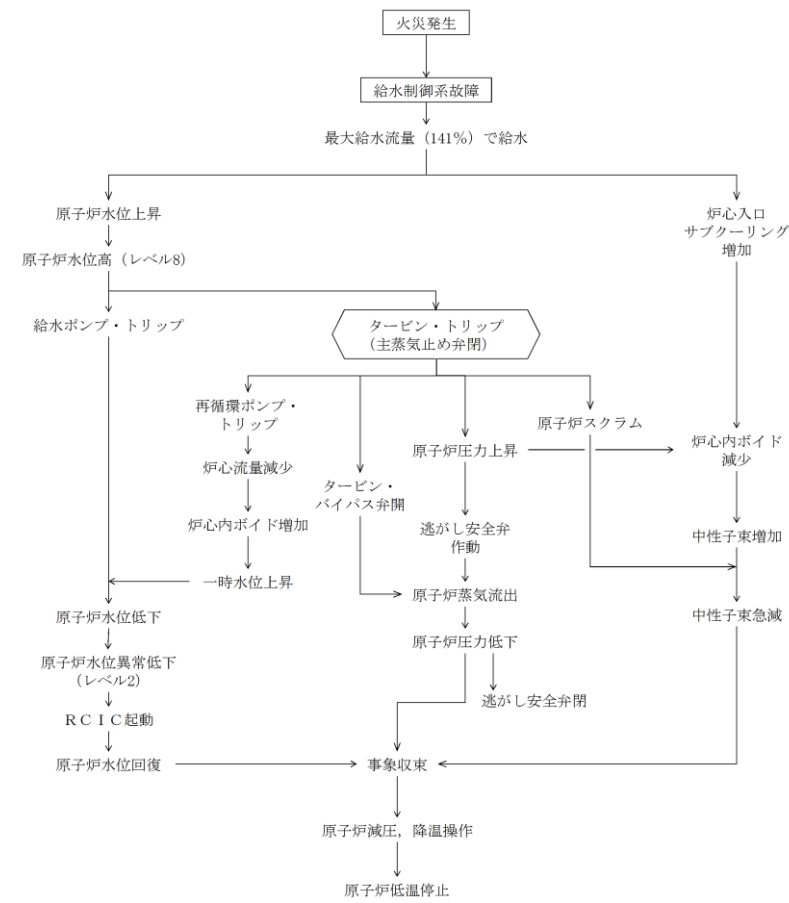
火災発生

給水制御系故障

最大給水流量（141%）で給水

原子炉水位上昇

原子炉水位高（レベル8）

給水ポンプ・トリップ

炉心入口
サブクーリング
増加

タービン・トリップ
（主蒸気止め弁閉）

再循環ポンプ・
トリップ

炉心流量減少

炉心内ボイド増加

一時水位上昇

タービン・
バイパス弁開

原子炉圧力上昇

逃がし安全弁
作動

原子炉蒸気流出

原子炉圧力低下

逃がし安全弁閉

原子炉スクラム

炉心内ボイド
減少

中性子束増加

中性子束急減

原子炉水位低下

原子炉水位異常低下
（レベル2）

ＲＣＩＣ起動

原子炉水位回復

事象収束

原子炉減圧，降温操作

原子炉低温停止